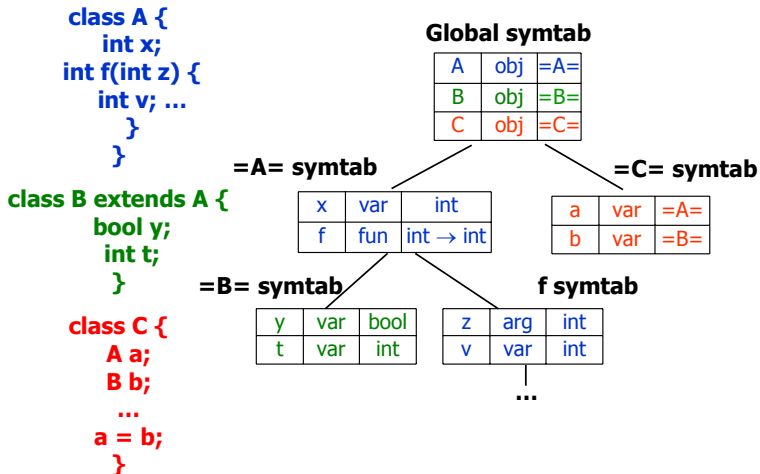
class A {
int x;
int f(int z) {
int v; …
}
}

class B extends A {
bool y;
int t;
}

class C {
A a;
B b;
…
a = b;
}

Global symtab

| A | obj | =A= |
|---|---|---|
| B | obj | =B= |
| C | obj | =C= |

=A= symtab

| x | var | int |
|---|---|---|
| f | fun | int $\rightarrow$ int |

=C= symtab

| a | var | =A= |
|---|---|---|
| b | var | =B= |

=B= symtab

| y | var | bool |
|---|---|---|
| t | var | int |

f symtab

| z | arg | int |
|---|---|---|
| v | var | int |

…